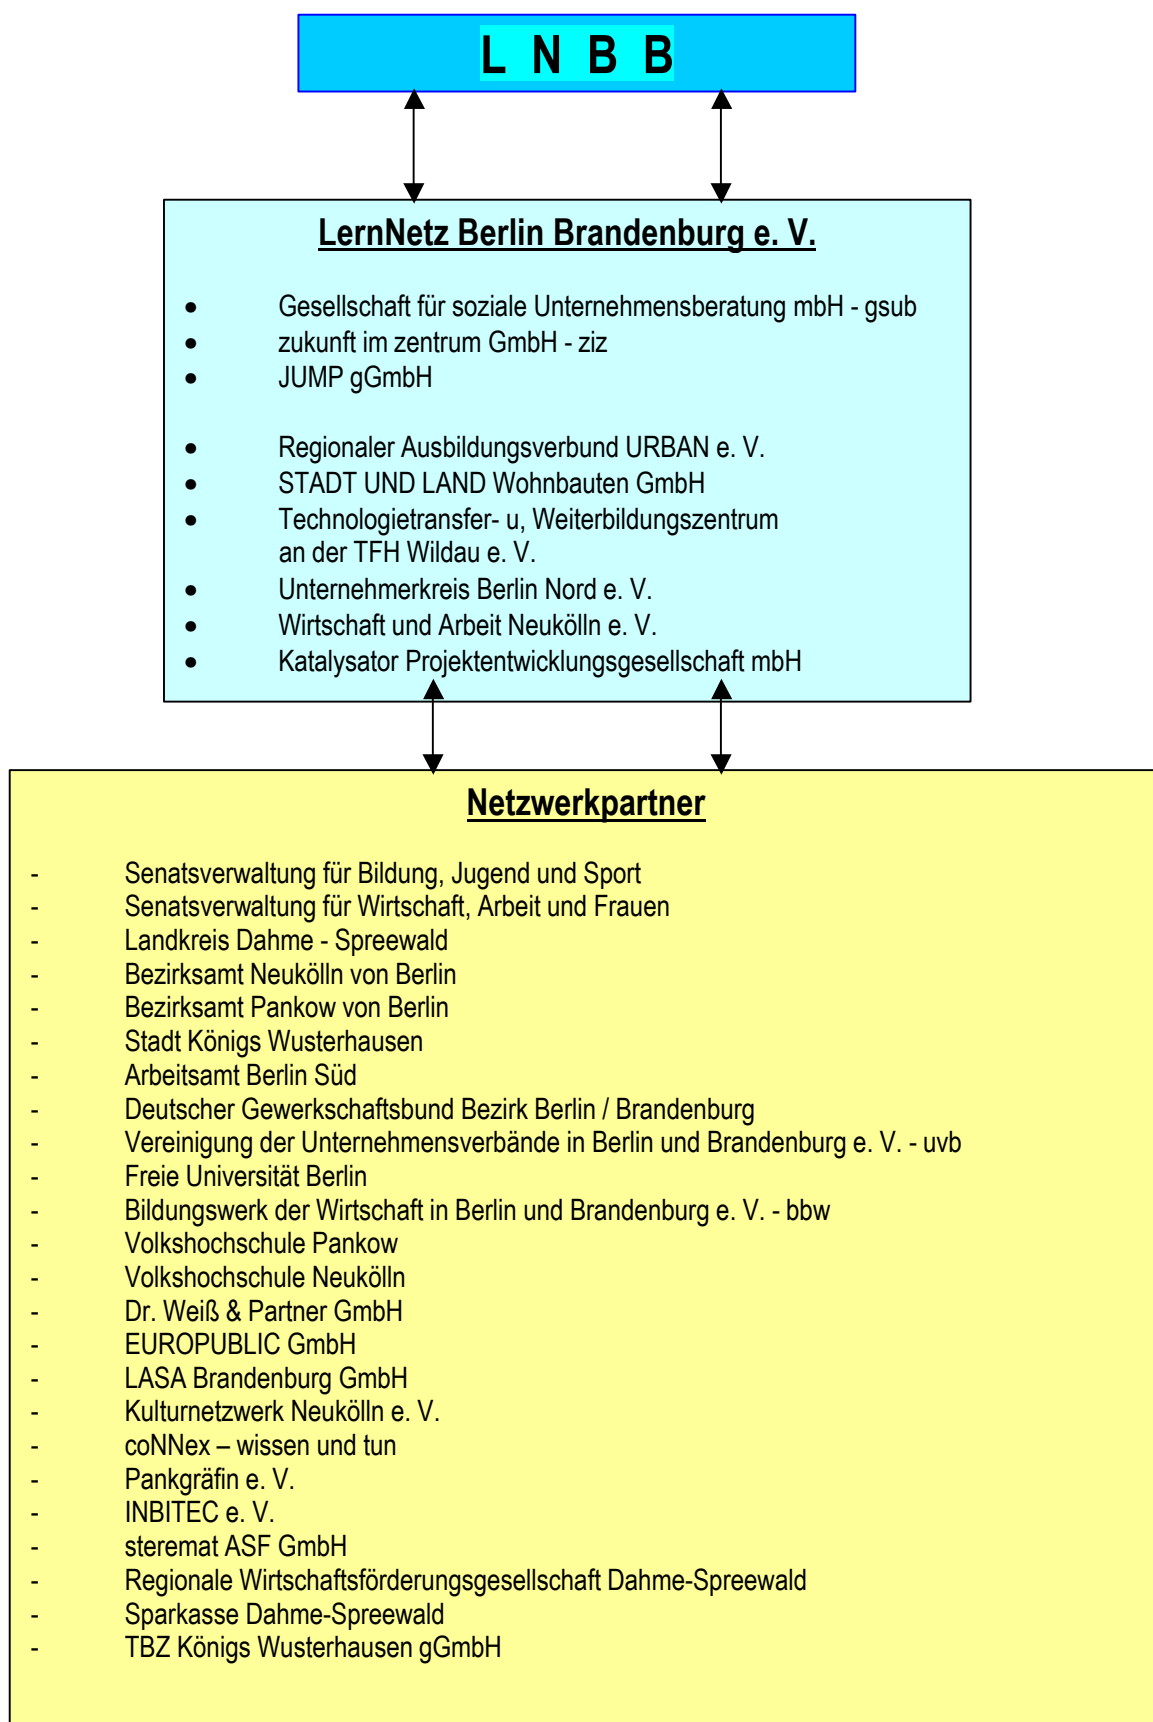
L N B B

LernNetz Berlin Brandenburg e. V.

- Gesellschaft für soziale Unternehmensberatung mbH - gsub
- zukunft im zentrum GmbH - ziz
- JUMP gGmbH

- Regionaler Ausbildungsverbund URBAN e. V.
- STADT UND LAND Wohnbauten GmbH
- Technologietransfer- u, Weiterbildungszentrum an der TFH Wildau e. V.
- Unternehmerkreis Berlin Nord e. V.
- Wirtschaft und Arbeit Neukölln e. V.
- Katalysator Projektentwicklungsgesellschaft mbH

Netzwerkpartner

- Senatsverwaltung für Bildung, Jugend und Sport
- Senatsverwaltung für Wirtschaft, Arbeit und Frauen
- Landkreis Dahme - Spreewald
- Bezirksamt Neukölln von Berlin
- Bezirksamt Pankow von Berlin
- Stadt Königs Wusterhausen
- Arbeitsamt Berlin Süd
- Deutscher Gewerkschaftsbund Bezirk Berlin / Brandenburg
- Vereinigung der Unternehmensverbände in Berlin und Brandenburg e. V. - uvb
- Freie Universität Berlin
- Bildungswerk der Wirtschaft in Berlin und Brandenburg e. V. - bbw
- Volkshochschule Pankow
- Volkshochschule Neukölln
- Dr. Weiß & Partner GmbH
- EUROPUBLIC GmbH
- LASA Brandenburg GmbH
- Kulturnetzwerk Neukölln e. V.
- coNNex – wissen und tun
- Pankgräfin e. V.
- INBITEC e. V.
- steremat ASF GmbH
- Regionale Wirtschaftsförderungsgesellschaft Dahme-Spreewald
- Sparkasse Dahme-Spreewald
- TBZ Königs Wusterhausen gGmbH